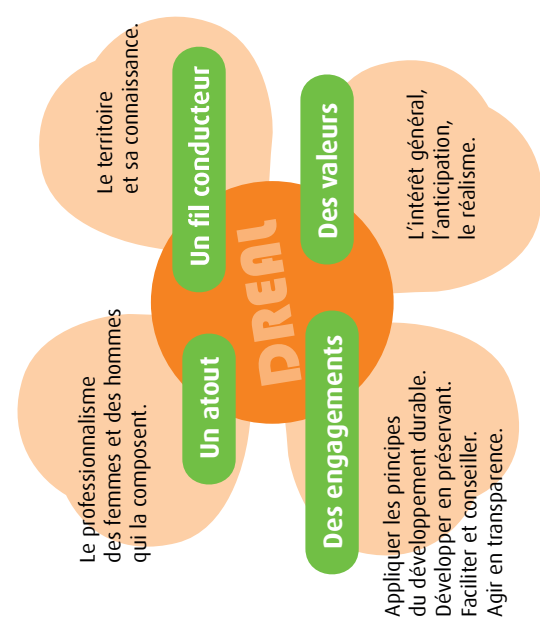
DREAL

Un fil conducteur

Le territoire et sa connaissance.

Des valeurs

L'intérêt général, l'anticipation, le réalisme.

Un atout

Le professionnalisme des femmes et des hommes qui la composent.

Des engagements

Appliquer les principes du développement durable.
Développer en préservant.
Faciliter et conseiller.
Agir en transparence.